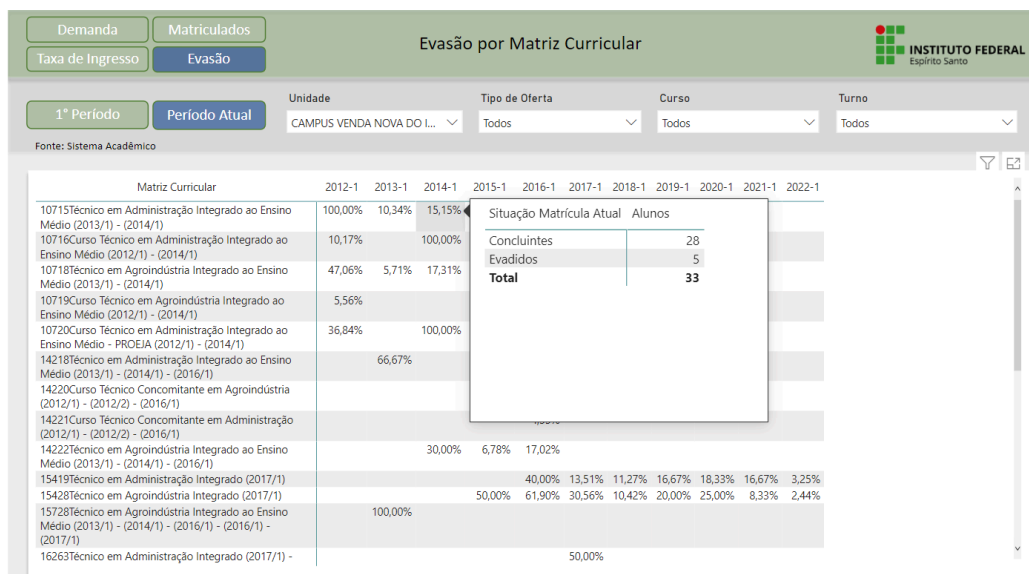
Demanda
Matriculados
Taxa de Ingresso
Evasão

Evasão por Matriz Curricular

INSTITUTO FEDERAL
Espírito Santo

1º Período
Período Atual

Unidade
CAMPUS VENDA NOVA DO I...

Tipo de Oferta
Todos

Curso
Todos

Turno
Todos

Fonte: Sistema Acadêmico

| Matriz Curricular | 2012-1 | 2013-1 | 2014-1 | 2015-1 | 2016-1 | 2017-1 | 2018-1 | 2019-1 | 2020-1 | 2021-1 | 2022-1 |
|---|---|---|---|---|---|---|---|---|---|---|---|
| 10715Técnico em Administração Integrado ao Ensino Médio (2013/1) - (2014/1) | 100,00% | 10,34% | 15,15% | | | | | | | | |
| 10716Curso Técnico em Administração Integrado ao Ensino Médio (2012/1) - (2014/1) | 10,17% | | 100,00% | | | | | | | | |
| 10718Técnico em Agroindústria Integrado ao Ensino Médio (2013/1) - (2014/1) | 47,06% | 5,71% | 17,31% | | | | | | | | |
| 10719Curso Técnico em Agroindústria Integrado ao Ensino Médio (2012/1) - (2014/1) | 5,56% | | | | | | | | | | |
| 10720Curso Técnico em Administração Integrado ao Ensino Médio - PROEJA (2012/1) - (2014/1) | 36,84% | | 100,00% | | | | | | | | |
| 14218Técnico em Administração Integrado ao Ensino Médio (2013/1) - (2014/1) - (2016/1) | | 66,67% | | | | | | | | | |
| 14220Curso Técnico Concomitante em Agroindústria (2012/1) - (2012/2) - (2016/1) | | | | | | | | | | | |
| 14221Curso Técnico Concomitante em Administração (2012/1) - (2012/2) - (2016/1) | | | | | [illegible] | | | | | | |
| 14222Técnico em Agroindústria Integrado ao Ensino Médio (2013/1) - (2014/1) - (2016/1) | | | 30,00% | 6,78% | 17,02% | | | | | | |
| 15419Técnico em Administração Integrado (2017/1) | | | | | 40,00% | 13,51% | 11,27% | 16,67% | 18,33% | 16,67% | 3,25% |
| 15428Técnico em Agroindústria Integrado (2017/1) | | | | 50,00% | 61,90% | 30,56% | 10,42% | 20,00% | 25,00% | 8,33% | 2,44% |
| 15728Técnico em Agroindústria Integrado ao Ensino Médio (2013/1) - (2014/1) - (2016/1) - (2016/1) - (2017/1) | | 100,00% | | | | | | | | | |
| 16263Técnico em Administração Integrado (2017/1) - | | | | | | 50,00% | | | | | |

| Situação Matrícula Atual | Alunos |
|---|---|
| Concluintes | 28 |
| Evadidos | 5 |
| Total | 33 |